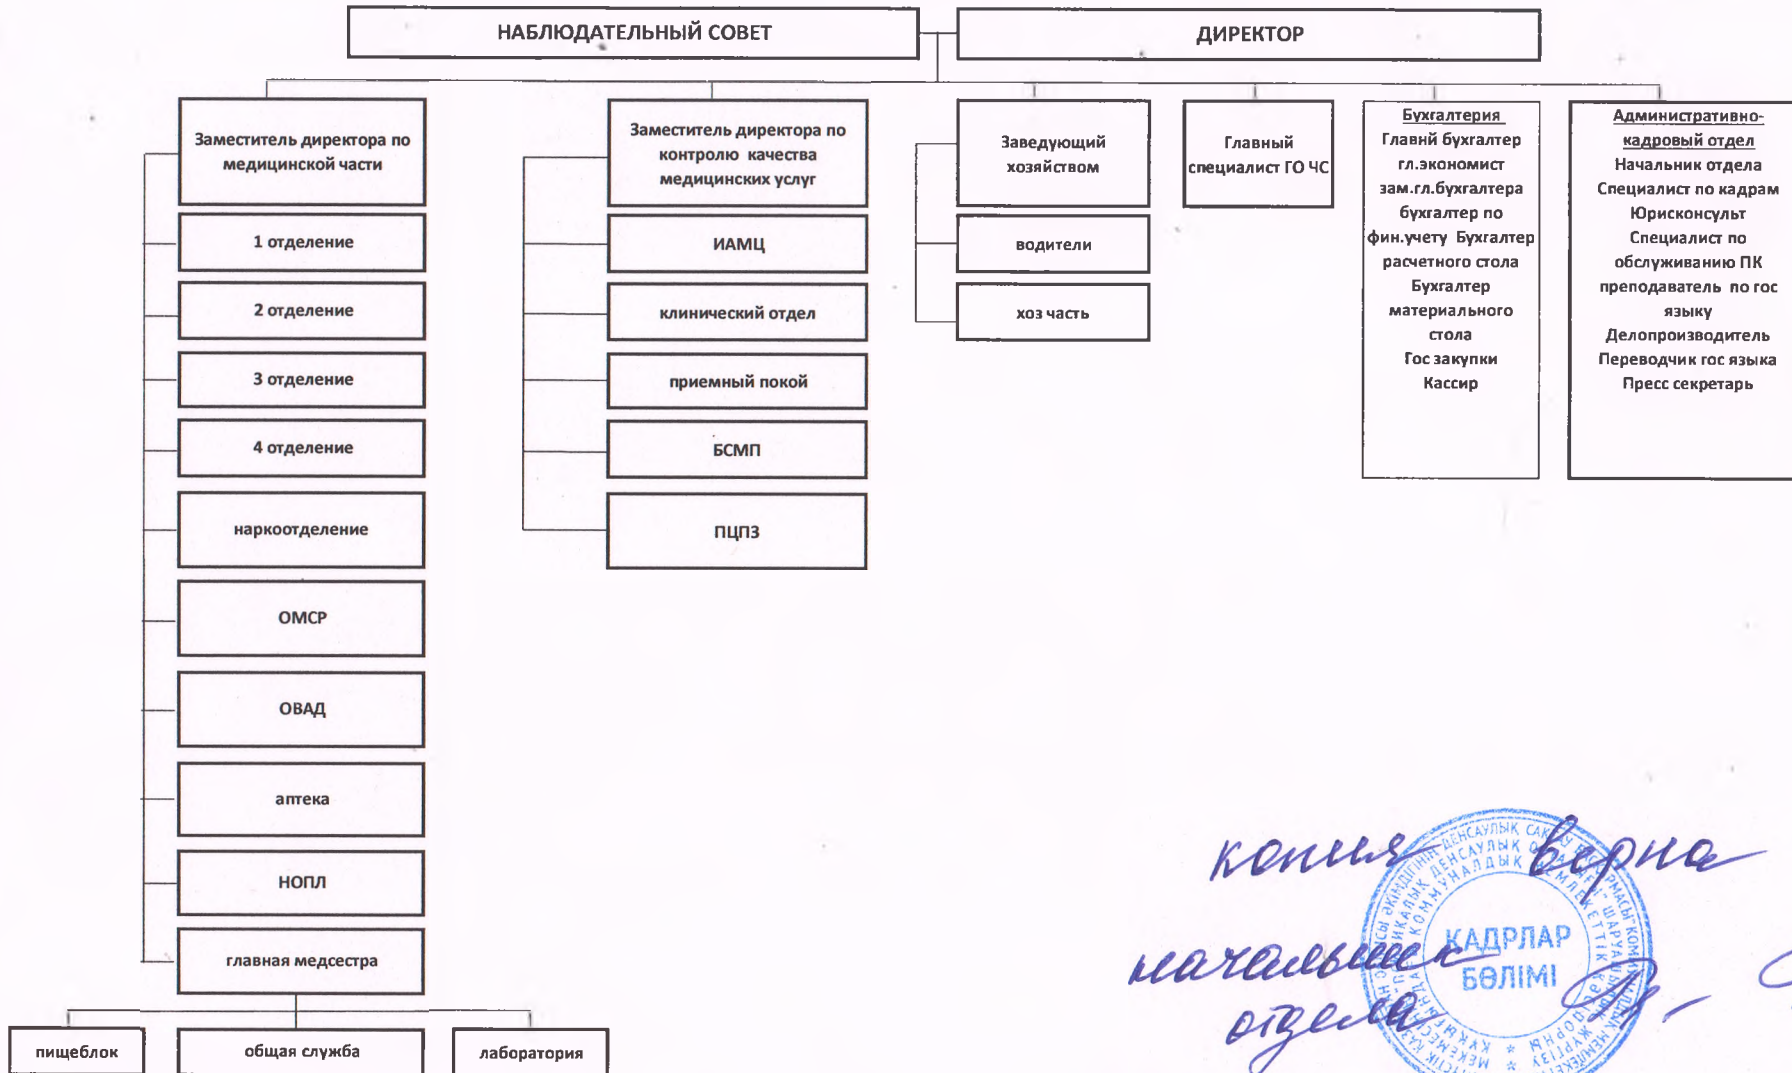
НАБЛЮДАТЕЛЬНЫЙ СОВЕТ

ДИРЕКТОР

Заместитель директора по медицинской части

1 отделение

2 отделение

3 отделение

4 отделение

наркоотделение

ОМСР

ОВАД

аптека

НОПЛ

главная медсестра

пищеблок

общая служба

лаборатория

Заместитель директора по контролю качества медицинских услуг

ИАМЦ

клинический отдел

приемный покой

БСМП

ПЦПЗ

Заведующий хозяйством

водители

хоз часть

Главный специалист ГО ЧС

Бухгалтерия
Главнй бухгалтер
гл.экономист
зам.гл.бухгалтера
бухгалтер по фин.учету Бухгалтер расчетного стола
Бухгалтер материального стола
Гос закупки
Кассир

Административно-кадровый отдел
Начальник отдела
Специалист по кадрам
Юрисконсульт
Специалист по обслуживанию ПК
преподаватель по гос языку
Делопроизводитель
Переводчик гос языка
Пресс секретарь

копия верна
начальник отдела

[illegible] ДЕНСАУЛЫК САҚТАУ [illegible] КОММУНАЛДЫҚ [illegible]
КАДРЛАР
БӨЛІМІ
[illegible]